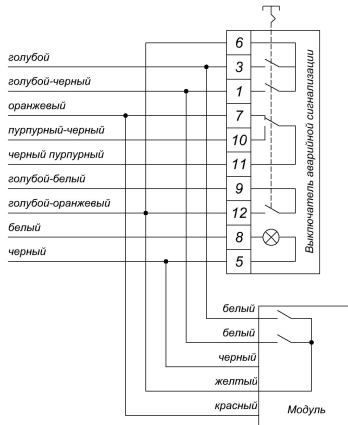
голубой
голубой-черный
оранжевый
пурпурный-черный
черный пурпурный
голубой-белый
голубой-оранжевый
белый
черный

6
3
1
7
10
11
9
12
8
5

Выключатель аварийной сигнализации

белый
белый
черный
желтый
красный
Модуль